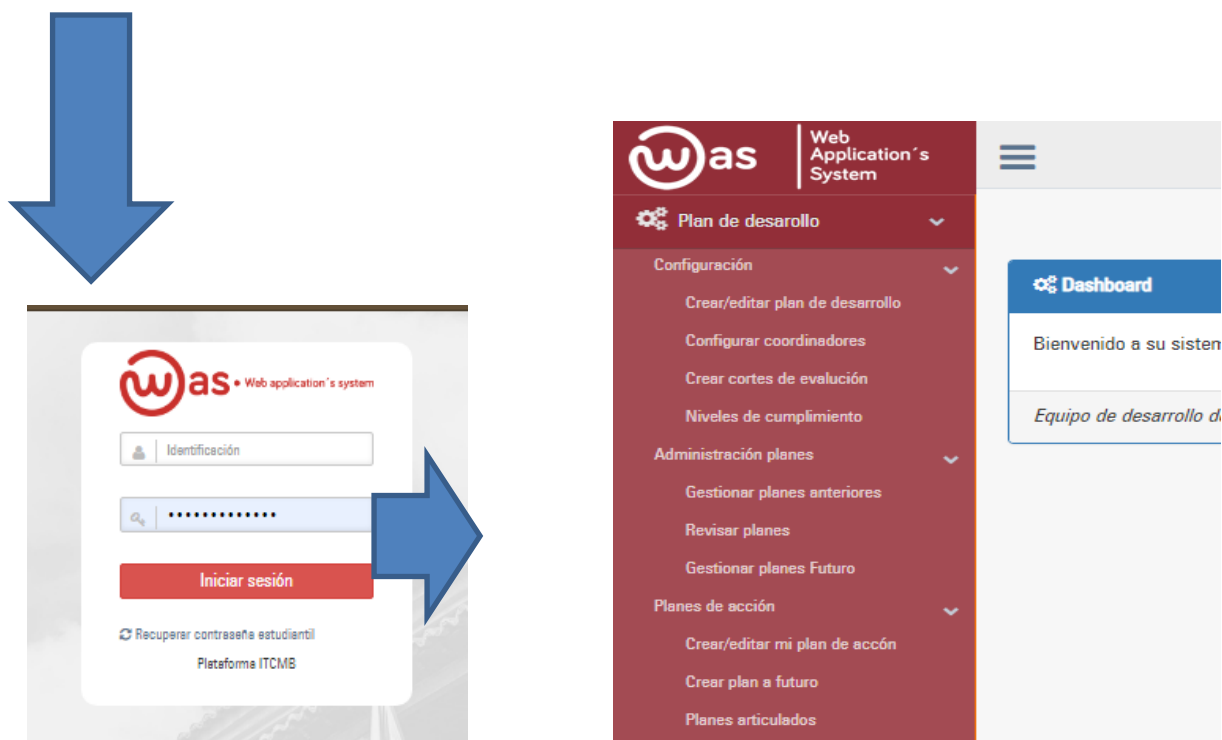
was • Web application´s system

Identificación

••••••••••••••

Iniciar sesión

Recuperar contraseña estudiantil

Plataforma ITCMB

was Web Application´s System

Plan de desarollo

Configuración

Crear/editar plan de desarrollo

Configurar coordinadores

Crear cortes de evalución

Niveles de cumplimiento

Administración planes

Gestionar planes anteriores

Revisar planes

Gestionar planes Futuro

Planes de acción

Crear/editar mi plan de accón

Crear plan a futuro

Planes articulados

Dashboard

Bienvenido a su sistem

Equipo de desarrollo d